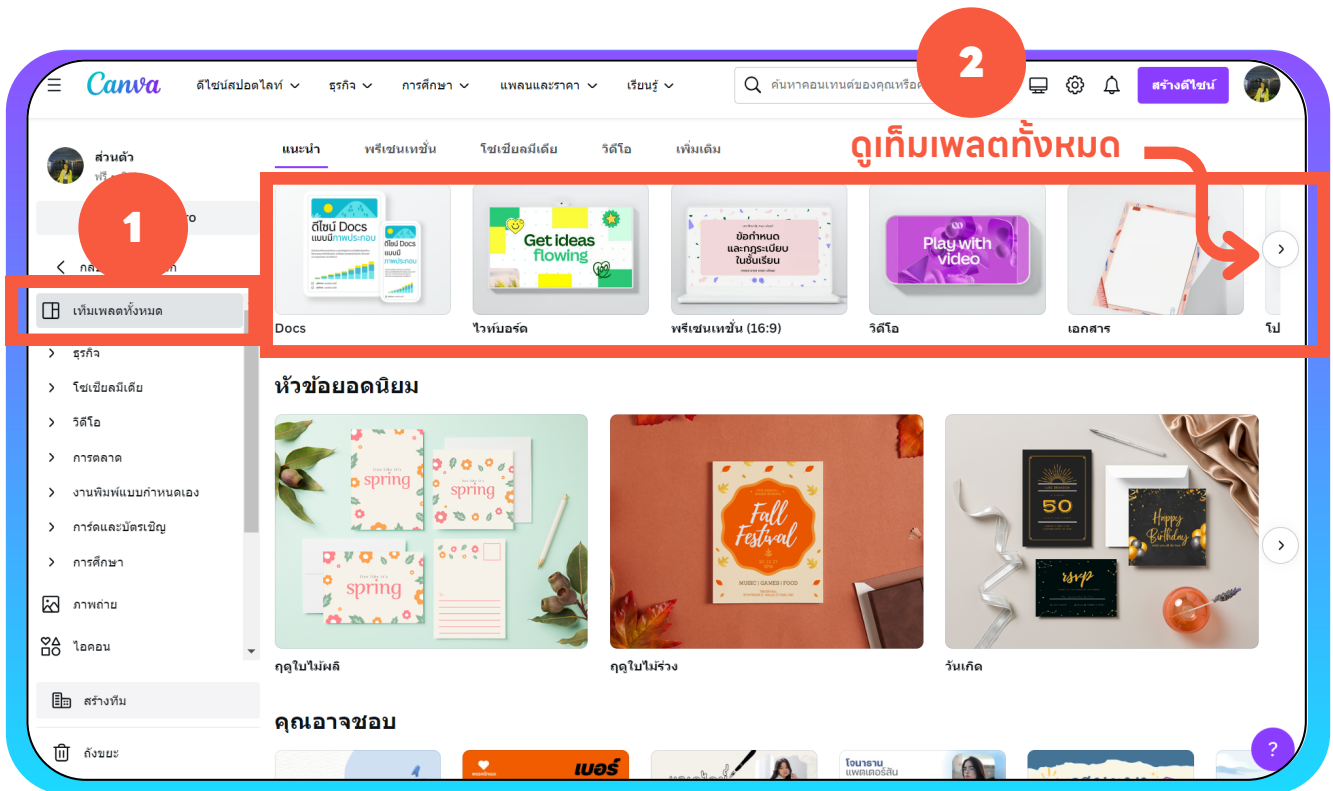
Canva ดีไซน์สปอตไลท์ ธุรกิจ การศึกษา แพลนและราคา เรียนรู้

ค้นหาคอนเทนต์ของคุณหรือ

2

สร้างดีไซน์

ส่วนตัว
ฟรี

1

กล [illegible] ก

เท็มเพลตทั้งหมด

ธุรกิจ
โซเชียลมีเดีย
วิดีโอ
การตลาด
งานพิมพ์แบบกำหนดเอง
การ์ดและบัตรเชิญ
การศึกษา

ภาพถ่าย
ไอคอน

สร้างทีม

ถังขยะ

แนะนำ พรีเซนเทชั่น โซเชียลมีเดีย วิดีโอ เพิ่มเติม

ดูเท็มเพลตทั้งหมด

ดีไซน์ Docs แบบมีภาพประกอบ
ดีไซน์ Docs แบบมีภาพประกอบ
Docs

Get ideas flowing
ไวท์บอร์ด

ข้อกำหนดและกฎระเบียบในชั้นเรียน
พรีเซนเทชั่น (16:9)

Play with video
วิดีโอ

เอกสาร

โป

หัวข้อยอดนิยม

spring
spring
spring
ฤดูใบไม้ผลิ

Fall Festival
MUSIC | GAMES | FOOD
ฤดูใบไม้ร่วง

50
Happy Birthday
rsvp
วันเกิด

คุณอาจชอบ

เบอร์
โอนาราม แพตเตอร์สัน

?